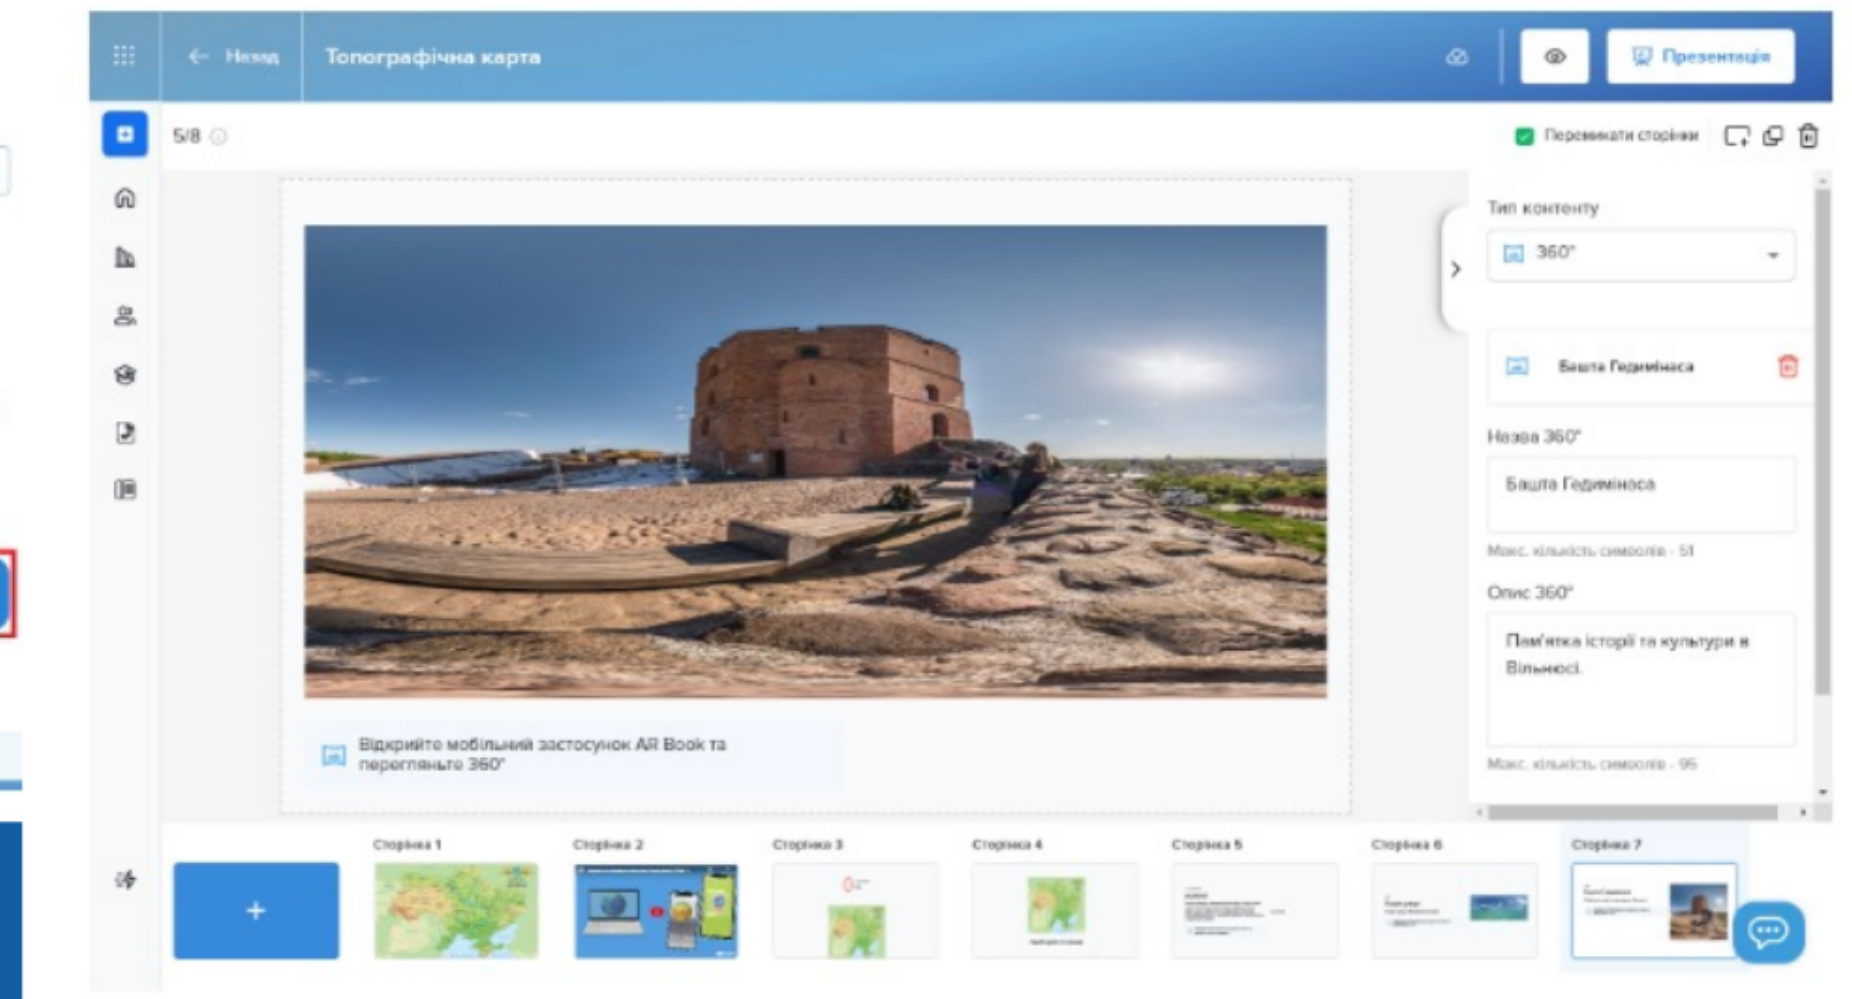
← Назад

Топографічна карта

Презентація

5/8

Перемикати сторінки

Тип контенту

360°

Башта Гедиміноса

Назва 360°

Башта Гедиміноса

Макс. кількість символів - 51

Опис 360°

Пам'ятка історії та культури в Вільнюсі.

Макс. кількість символів - 95

Відкрийте мобільний застосунок AR Book та перегляньте 360°

+

Сторінка 1

Сторінка 2

Сторінка 3

Сторінка 4

Сторінка 5

Сторінка 6

Сторінка 7